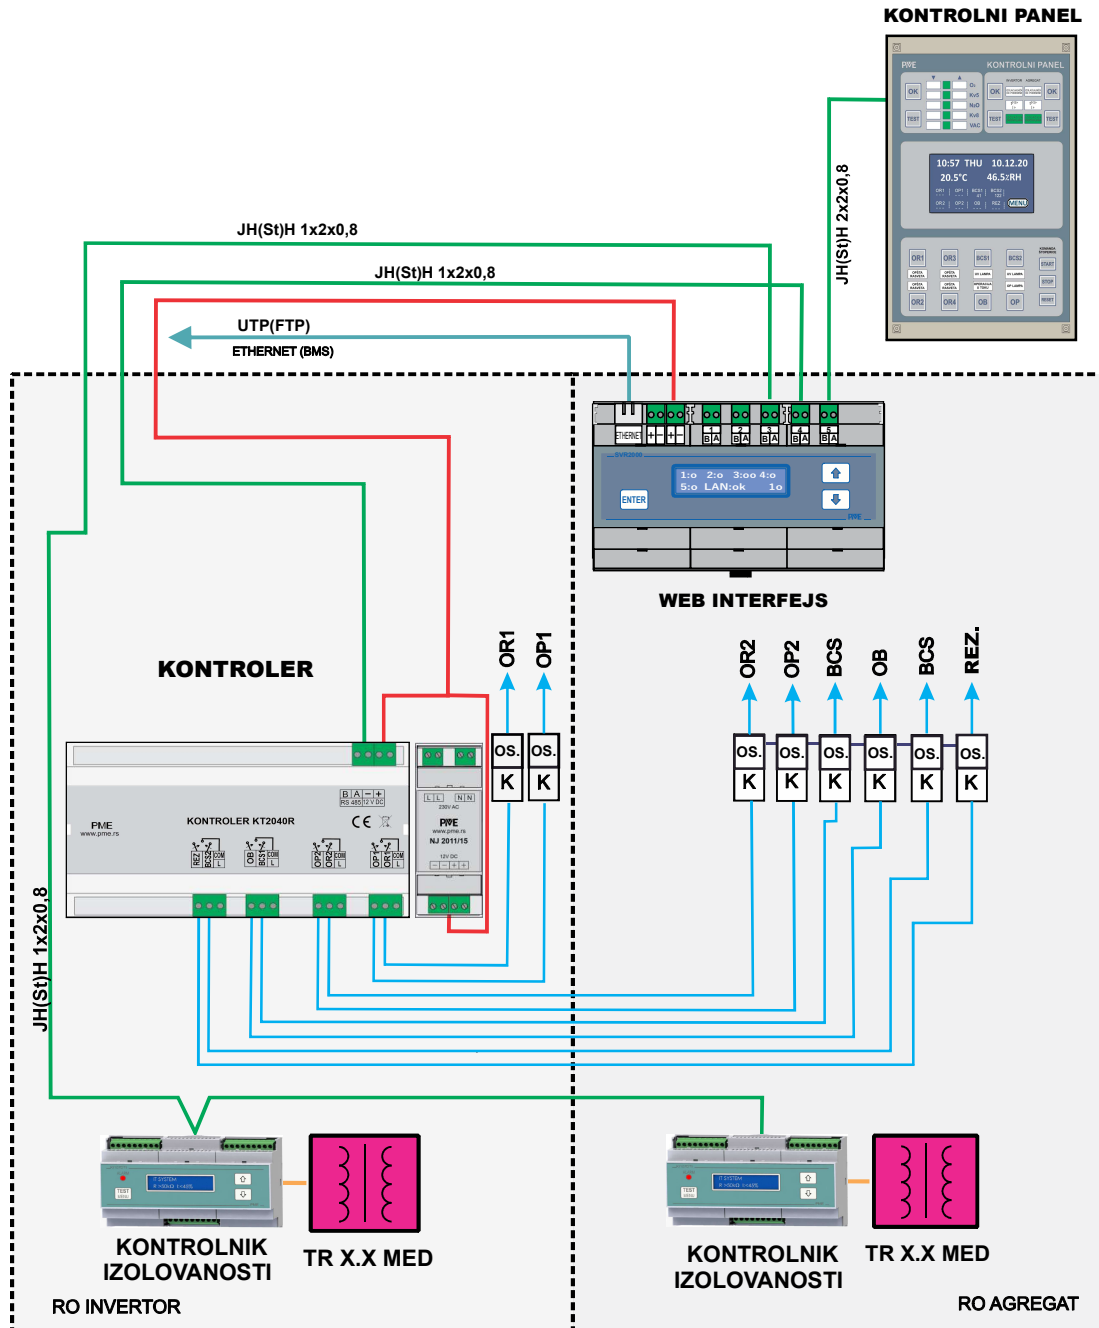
KONTROLNI PANEL

PME KONTROLNI PANEL

OK TEST OK TEST OK TEST

10:57 THU 10.12.20
20.5°C 46.5%RH

MENU

OR1 OR3 BCS1 BCS2 START STOP RESET
OR2 OR4 OB OP

JH(St)H 1x2x0,8

JH(St)H 1x2x0,8

JH(St)H 2x2x0,8

UTP(FTP)

ETHERNET (BMS)

ETHERNET + − + −

1 B A 2 B A 3 B A 4 B A 5 B A

1:o 2:o 3:oo 4:o
5:o LAN:ok 1o

ENTER

WEB INTERFEJS

KONTROLER

OR1 OP1

OR2 OP2 BCS OB BCS REZ.

OS. K OS. K

OS. K OS. K OS. K OS. K OS. K OS. K

B A − +
RS 485 12 V DC

PME
www.pme.rs

KONTROLER KT2040R

REZ BCS2 COM
OB BCS1 COM
OP2 OR2 COM
OP1 OR1 COM

L L N N
230V AC

PME
www.pme.rs
NJ 2011/15

12V DC
− − + +

JH(St)H 1x2x0,8

KONTROLNIK IZOLOVANOSTI

TR X.X MED

RO INVERTOR

KONTROLNIK IZOLOVANOSTI

TR X.X MED

RO AGREGAT